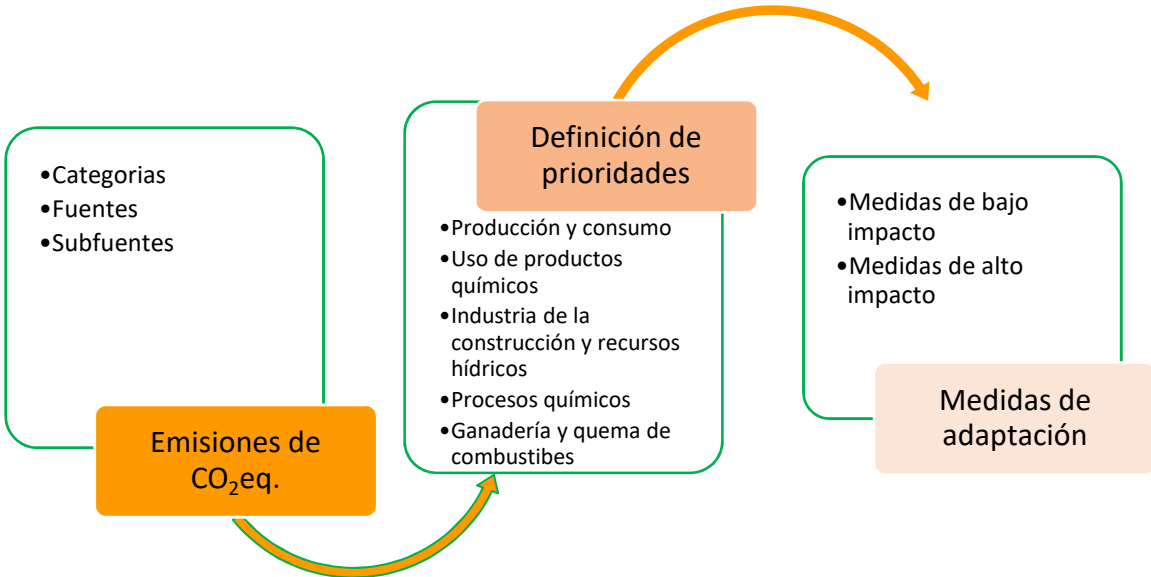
•Categorias
•Fuentes
•Subfuentes

Emisiones de $CO_2$eq.

Definición de prioridades

•Producción y consumo
•Uso de productos químicos
•Industria de la construcción y recursos hídricos
•Procesos químicos
•Ganadería y quema de combustibes

•Medidas de bajo impacto
•Medidas de alto impacto

Medidas de adaptación